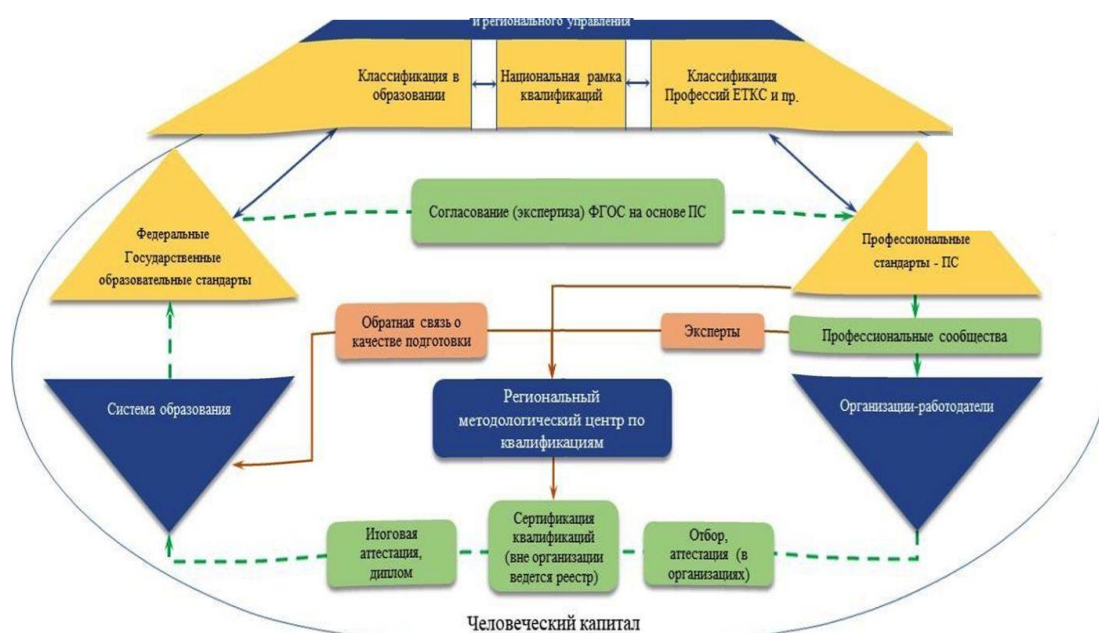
и регионального управления

Классификация в образовании

Национальная рамка квалификаций

Классификация Профессий ЕТКС и пр.

Федеральные Государственные образовательные стандарты

Согласование (экспертиза) ФГОС на основе ПС

Профессиональные стандарты - ПС

Обратная связь о качестве подготовки

Эксперты

Профессиональные сообщества

Система образования

Региональный методологический центр по квалификациям

Организации-работодатели

Итоговая аттестация, диплом

Сертификация квалификаций (вне организации ведется реестр)

Отбор, аттестация (в организациях)

Человеческий капитал